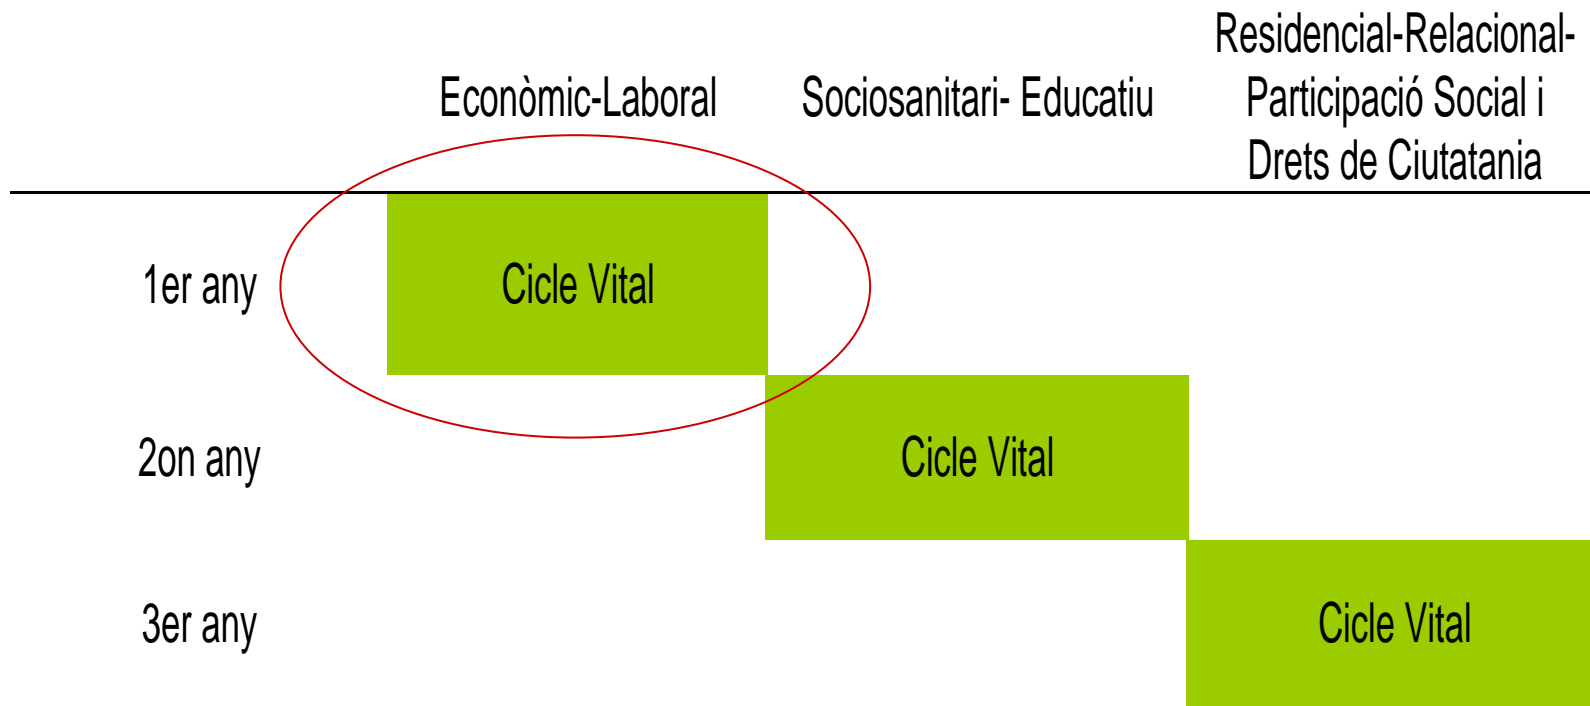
|  | Econòmic-Laboral | Sociosanitari- Educatiu | Residencial-Relacional-Participació Social i Drets de Ciutatania |
|---|---|---|---|
| 1er any | Cicle Vital |  |  |
| 2on any |  | Cicle Vital |  |
| 3er any |  |  | Cicle Vital |